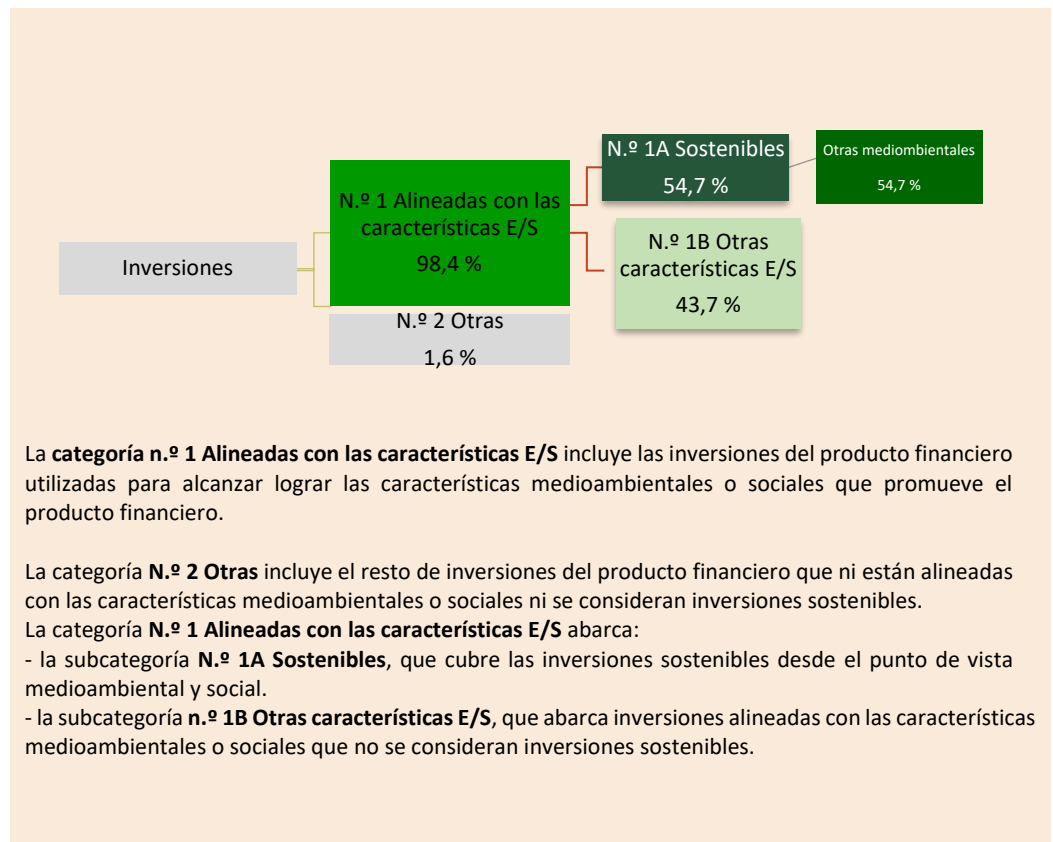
Inversiones

N.º 1 Alineadas con las características E/S
98,4 %

N.º 2 Otras
1,6 %

N.º 1A Sostenibles
54,7 %

Otras mediombientales
54,7 %

N.º 1B Otras características E/S
43,7 %

La **categoría n.º 1 Alineadas con las características E/S** incluye las inversiones del producto financiero utilizadas para alcanzar lograr las características medioambientales o sociales que promueve el producto financiero.

La categoría **N.º 2 Otras** incluye el resto de inversiones del producto financiero que ni están alineadas con las características medioambientales o sociales ni se consideran inversiones sostenibles.
La categoría **N.º 1 Alineadas con las características E/S** abarca:
- la subcategoría **N.º 1A Sostenibles**, que cubre las inversiones sostenibles desde el punto de vista medioambiental y social.
- la subcategoría **n.º 1B Otras características E/S**, que abarca inversiones alineadas con las características medioambientales o sociales que no se consideran inversiones sostenibles.